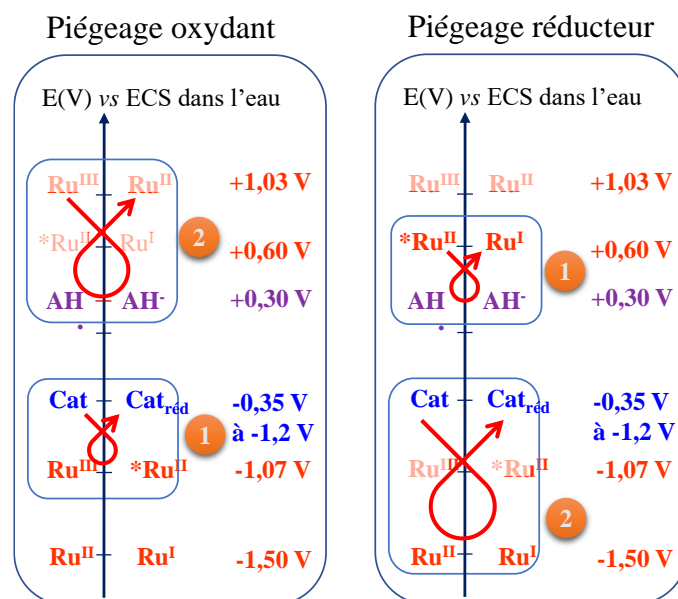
Piégeage oxydant

E(V) *vs* ECS dans l'eau

Ru$^{III}$ Ru$^{II}$ +1,03 V

*Ru$^{II}$ Ru$^{I}$ 2 +0,60 V

AH AH$^{-}$ +0,30 V

•

Cat Cat$_{réd}$ -0,35 V à -1,2 V

1

Ru$^{III}$ *Ru$^{II}$ -1,07 V

Ru$^{II}$ Ru$^{I}$ -1,50 V

Piégeage réducteur

E(V) *vs* ECS dans l'eau

Ru$^{III}$ Ru$^{II}$ +1,03 V

*Ru$^{II}$ Ru$^{I}$ +0,60 V

1

AH AH$^{-}$ +0,30 V

Cat Cat$_{réd}$ -0,35 V à -1,2 V

Ru$^{III}$ *Ru$^{II}$ -1,07 V

2

Ru$^{II}$ Ru$^{I}$ -1,50 V